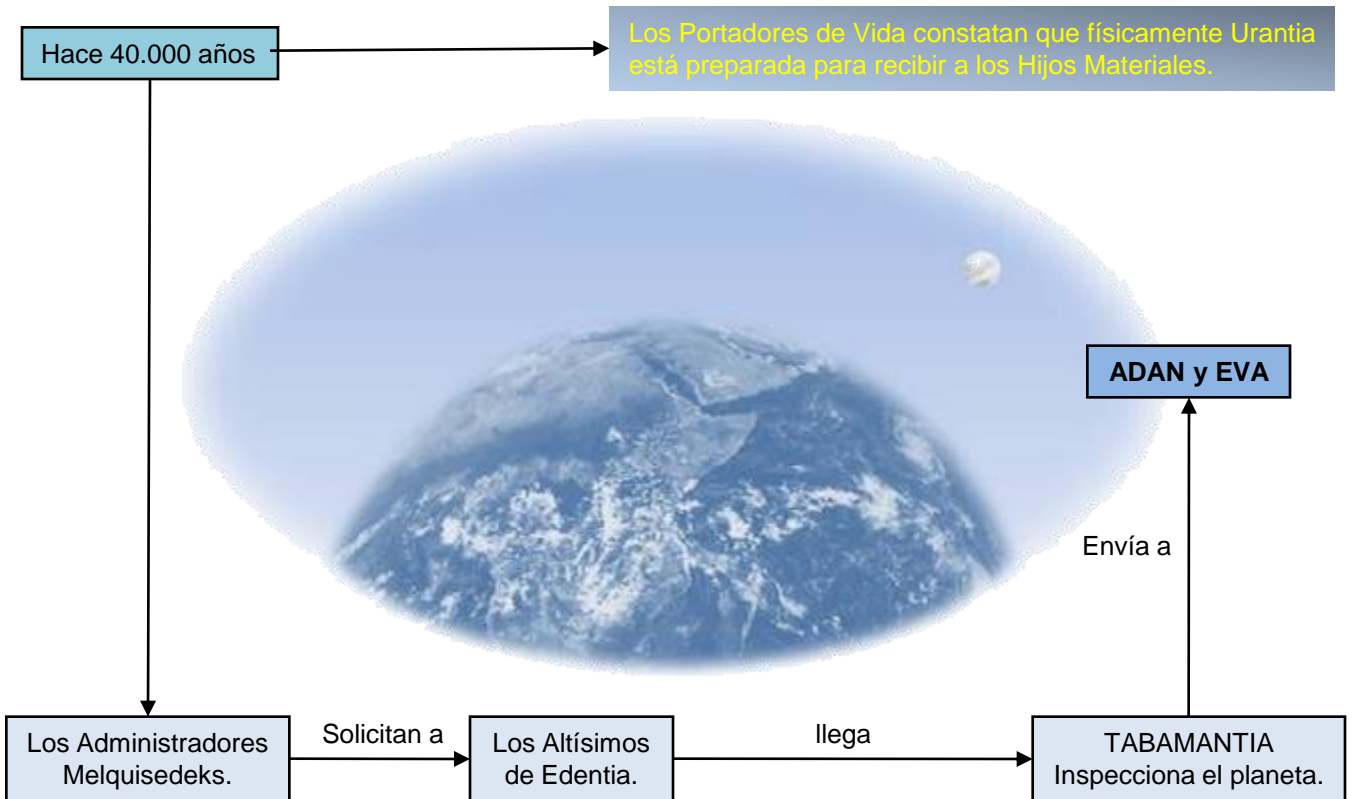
Hace 40.000 años

Los Portadores de Vida constatan que físicamente Urantia está preparada para recibir a los Hijos Materiales.

ADAN y EVA

Envía a

Los Administradores Melquisedeks.

Solicitan a

Los Altísimos de Edentia.

llega

TABAMANTIA Inspecciona el planeta.